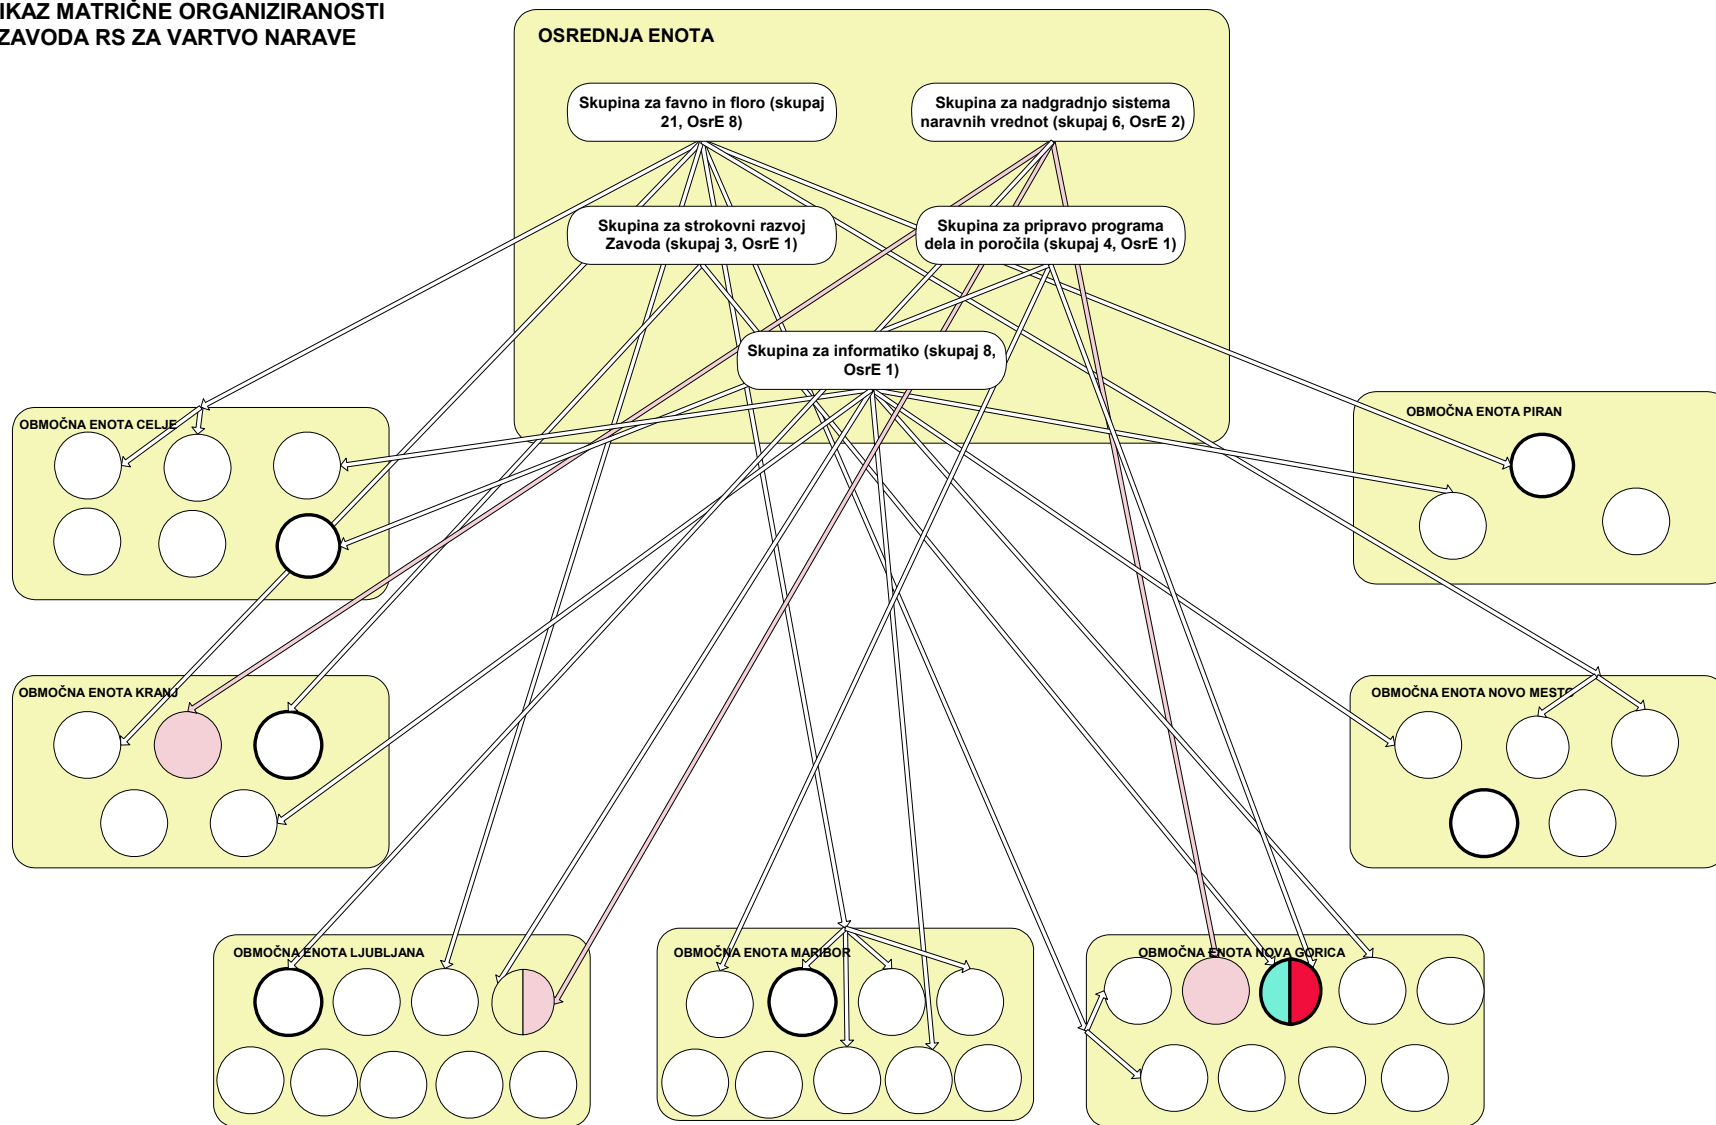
IKAZ MATRIČNE ORGANIZIRANOSTI ZAVODA RS ZA VARTVO NARAVE

OSREDNJA ENOTA

Skupina za favno in floro (skupaj 21, OsrE 8)

Skupina za nadgradnjo sistema naravnih vrednot (skupaj 6, OsrE 2)

Skupina za strokovni razvoj Zavoda (skupaj 3, OsrE 1)

Skupina za pripravo programa dela in poročila (skupaj 4, OsrE 1)

Skupina za informatiko (skupaj 8, OsrE 1)

OBMOČNA ENOTA CELJE

OBMOČNA ENOTA PIRAN

OBMOČNA ENOTA KRANJ

OBMOČNA ENOTA NOVO MESTO

OBMOČNA ENOTA LJUBLJANA

OBMOČNA ENOTA MARIBOR

OBMOČNA ENOTA NOVA GORICA